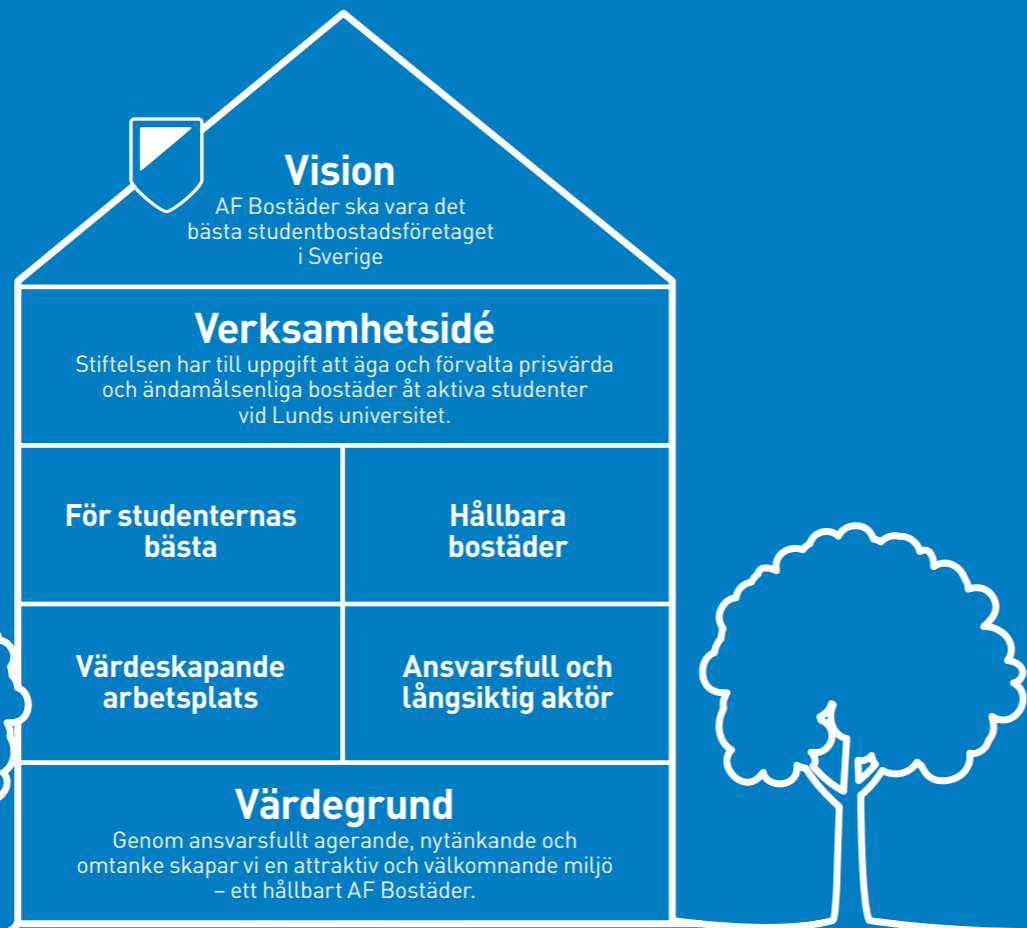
Vision
AF Bostäder ska vara det bästa studentbostadsföretaget i Sverige

Verksamhetsidé
Stiftelsen har till uppgift att äga och förvalta prisvärda och ändamålsenliga bostäder åt aktiva studenter vid Lunds universitet.

För studenternas bästa

Hållbara bostäder

Värdeskapande arbetsplats

Ansvarsfull och långsiktig aktör

Värdegrund
Genom ansvarsfullt agerande, nytänkande och omtanke skapar vi en attraktiv och välkomnande miljö – ett hållbart AF Bostäder.